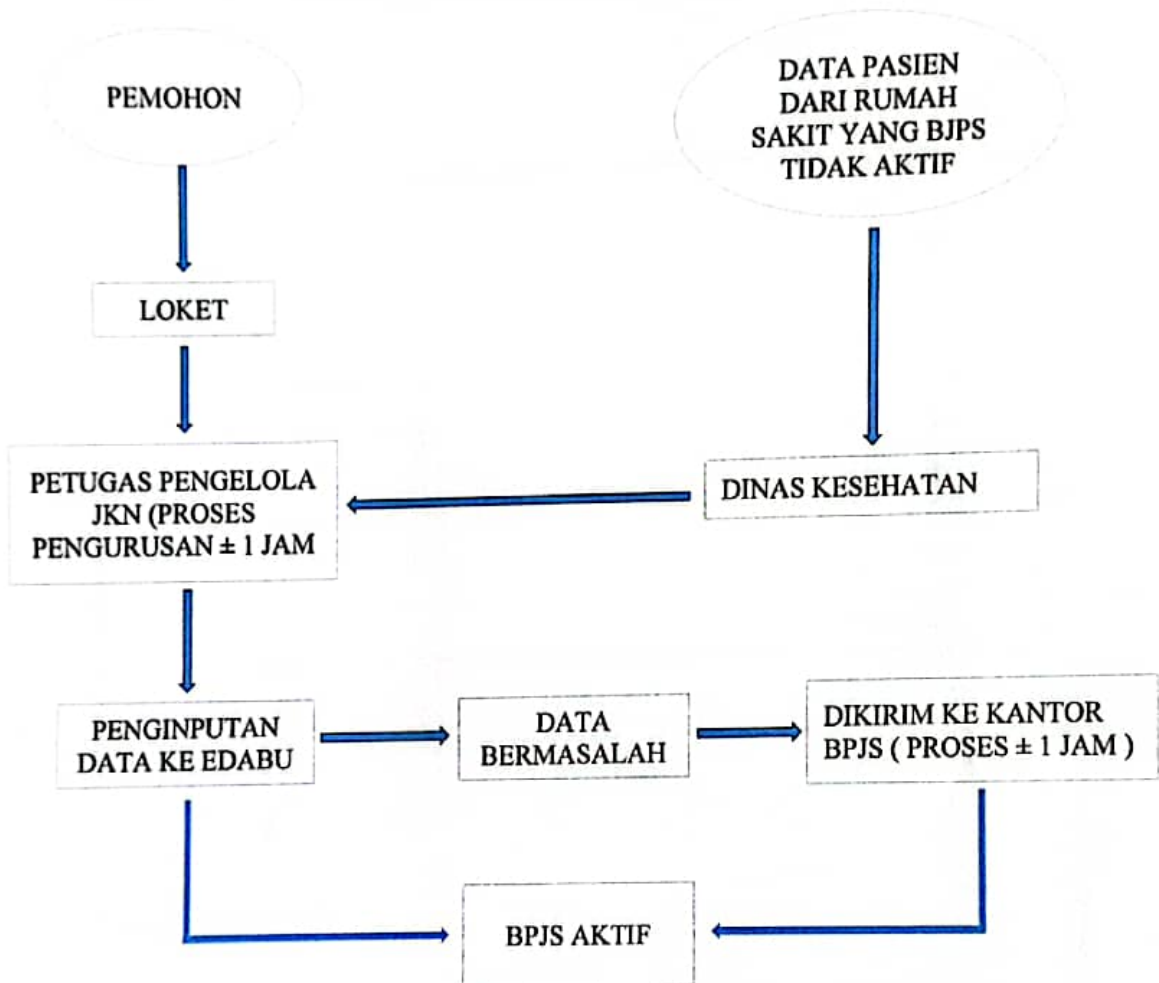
PEMOHON

DATA PASIEN DARI RUMAH SAKIT YANG BJPS TIDAK AKTIF

LOKET

PETUGAS PENGELOLA JKN (PROSES PENGURUSAN ± 1 JAM

DINAS KESEHATAN

PENGINPUTAN DATA KE EDABU

DATA BERMASALAH

DIKIRIM KE KANTOR BPJS ( PROSES ± 1 JAM )

BPJS AKTIF